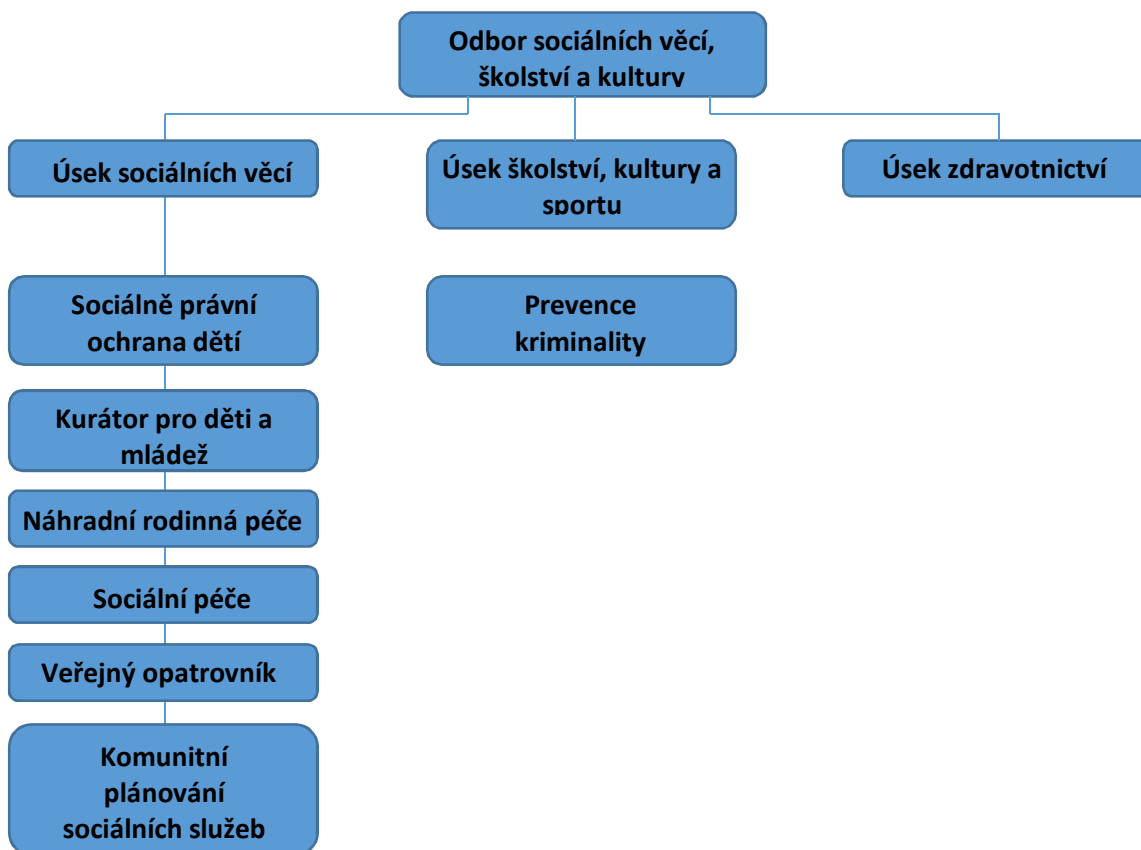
Odbor sociálních věcí, školství a kultury

Úsek sociálních věcí

Úsek školství, kultury a sportu

Úsek zdravotnictví

Sociálně právní ochrana dětí

Kurátor pro děti a mládež

Náhradní rodinná péče

Sociální péče

Veřejný opatrovník

Komunitní plánování sociálních služeb

Prevence kriminality